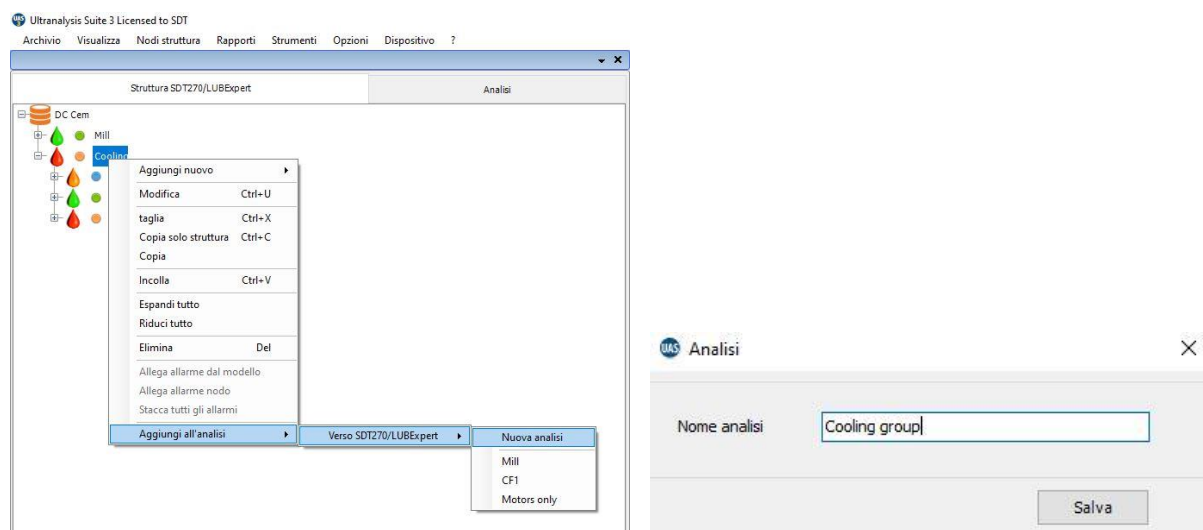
UAS Ultranalysis Suite 3 Licensed to SDT

Archivio Visualizza Nodi struttura Rapporti Strumenti Opzioni Dispositivo ?

Struttura SDT270/LUBExpert

Analisi

DC Cem

Mill

Cooling

Aggiungi nuovo

Modifica Ctrl+U

taglia Ctrl+X

Copia solo struttura Ctrl+C

Copia

Incolla Ctrl+V

Espandi tutto

Riduci tutto

Elimina Del

Allega allarme dal modello

Allega allarme nodo

Stacca tutti gli allarmi

Aggiungi all'analisi

Verso SDT270/LUBExpert

Nuova analisi

Mill

CF1

Motors only

UAS Analisi

Nome analisi

Cooling group

Salva